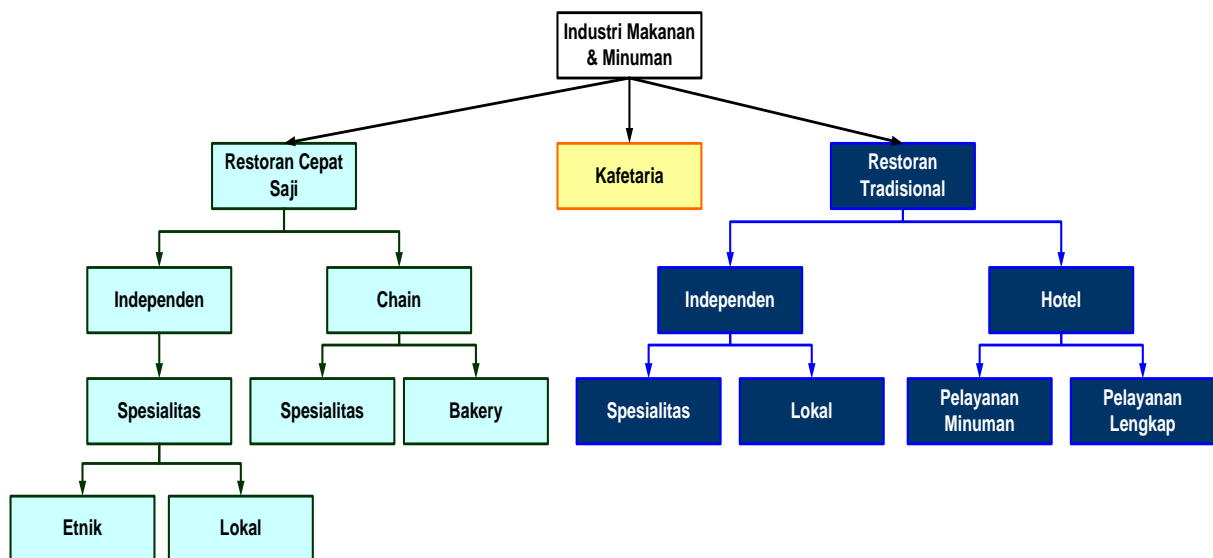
Industri Makanan & Minuman

Restoran Cepat Saji

Kafetaria

Restoran Tradisional

Independen

Chain

Spesialitas

Spesialitas

Bakery

Etnik

Lokal

Independen

Hotel

Spesialitas

Lokal

Pelayanan Minuman

Pelayanan Lengkap